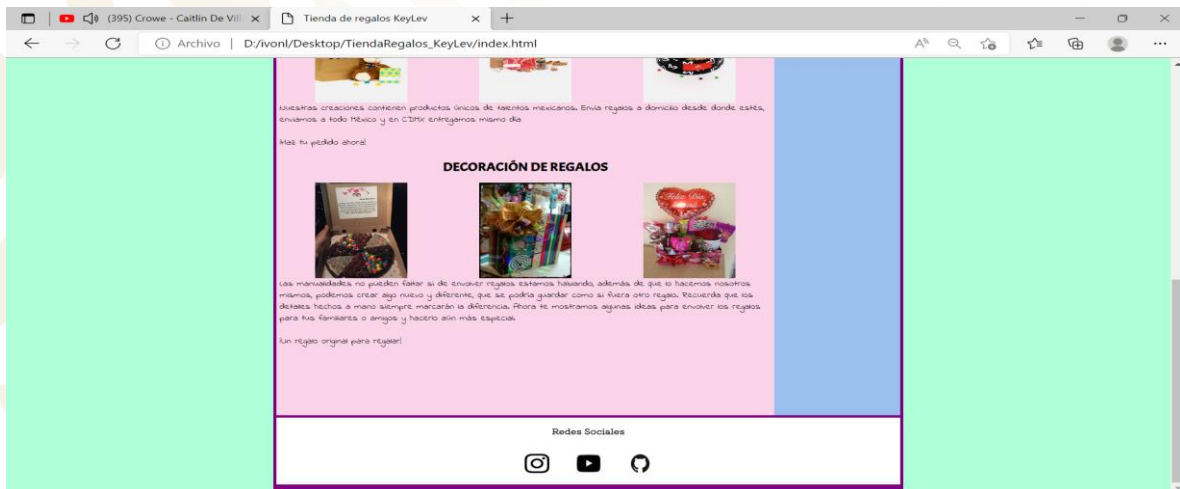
(395) Crowe - Caitlin De Vill ×
Tienda de regalos KeyLev ×
+
Archivo | D:/ivonl/Desktop/TiendaRegalos_KeyLev/index.html

Nuestras creaciones contienen productos únicos de talentos mexicanos. Envía regalos a domicilio desde donde estés, enviamos a todo México y en CDMX entregamos mismo día

Haz tu pedido ahora!

DECORACIÓN DE REGALOS

Las manualidades no pueden faltar si de envolver regalos estamos hablando, además de que lo hacemos nosotros mismos, podemos crear algo nuevo y diferente, que se podría guardar como si fuera otro regalo. Recuerda que los detalles hechos a mano siempre marcarán la diferencia. Ahora te mostramos algunas ideas para envolver los regalos para tus familiares o amigos y hacerlo aún más especial.

Un regalo original para regalar!

Redes Sociales